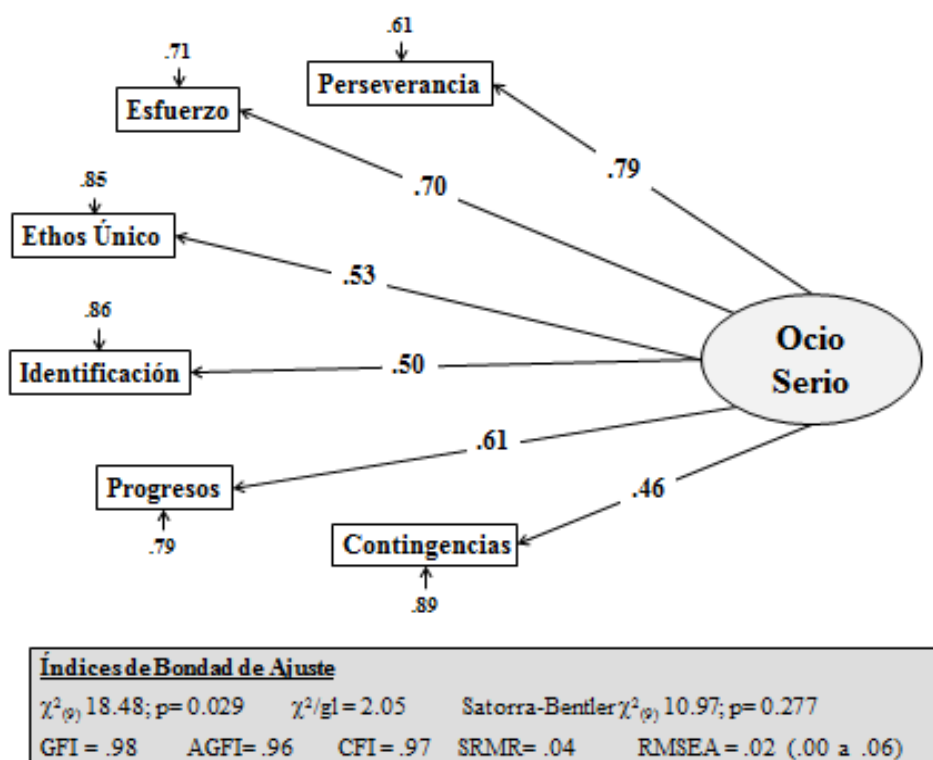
.61
Perseverancia

.71
Esfuerzo

.79

.70

.85
Ethos Único

.53

.86
Identificación

.50

Ocio Serio

.61

Progresos
.79

.46

Contingencias
.89

Índices de Bondad de Ajuste
$\chi^2_{(9)}$ 18.48; p= 0.029   $\chi^2$/gl = 2.05   Satorra-Bentler $\chi^2_{(9)}$ 10.97; p= 0.277
GFI = .98   AGFI= .96   CFI = .97   SRMR= .04   RMSEA = .02 (.00 a .06)